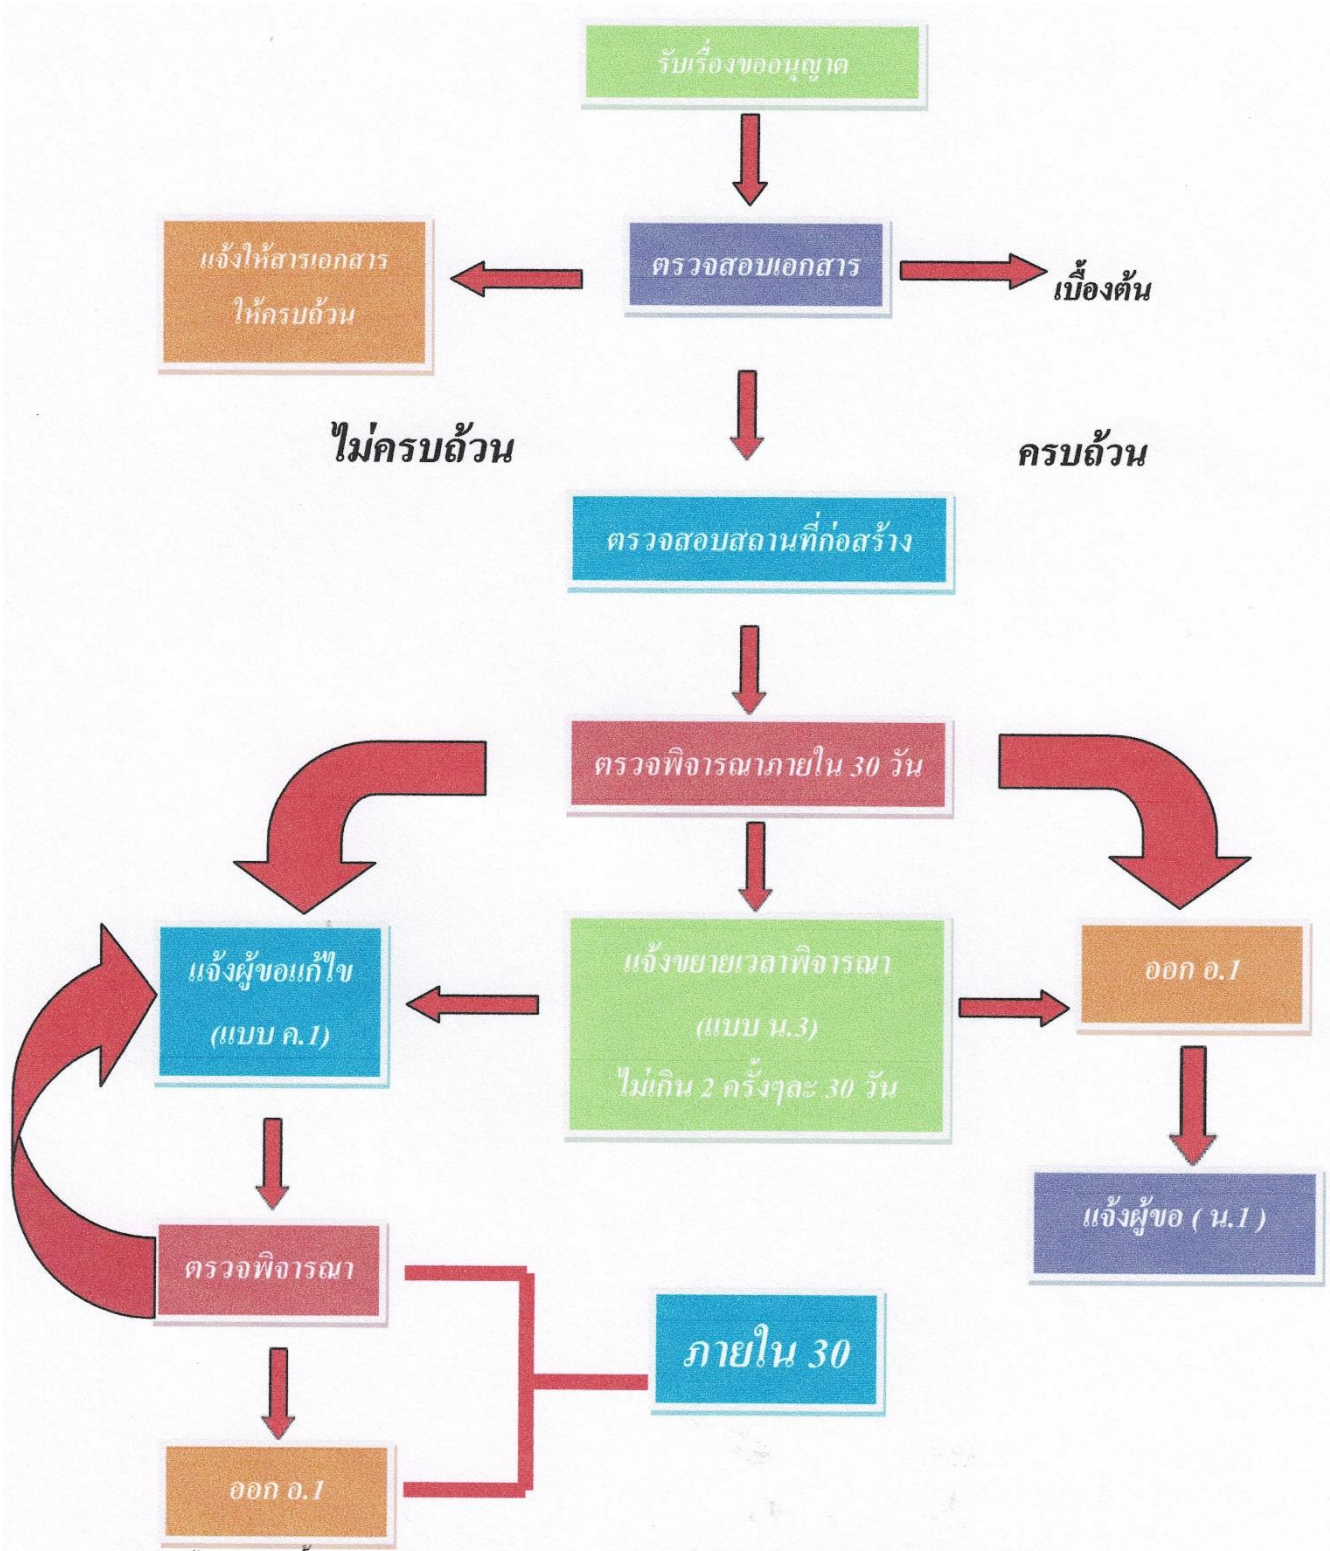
รับเรื่องขออนุญาต

แจ้งให้สารเอกสาร ให้ครบถ้วน

ตรวจสอบเอกสาร

เบื้องต้น

ไม่ครบถ้วน

ครบถ้วน

ตรวจสอบสถานที่ก่อสร้าง

ตรวจพิจารณาภายใน 30 วัน

แจ้งผู้ขอแก้ไข (แบบ ค.1)

แจ้งขยายเวลาพิจารณา (แบบ น.3) ไม่เกิน 2 ครั้งๆละ 30 วัน

ออก อ.1

แจ้งผู้ขอ ( น.1 )

ตรวจพิจารณา

ภายใน 30

ออก อ.1